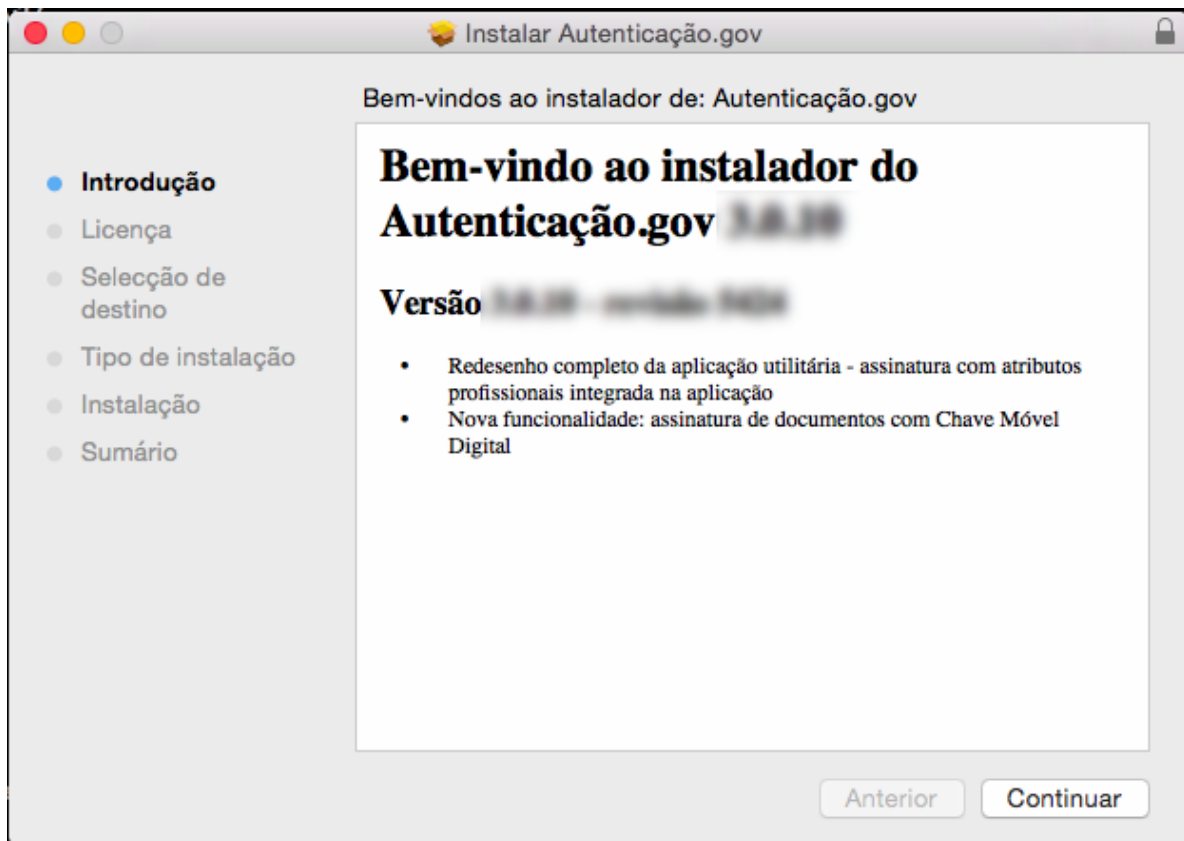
Instalar Autenticação.gov

Bem-vindos ao instalador de: Autenticação.gov

Introdução
Licença
Selecção de destino
Tipo de instalação
Instalação
Sumário

Bem-vindo ao instalador do Autenticação.gov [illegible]

Versão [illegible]

• Redesenho completo da aplicação utilitária - assinatura com atributos profissionais integrada na aplicação
• Nova funcionalidade: assinatura de documentos com Chave Móvel Digital

Anterior
Continuar